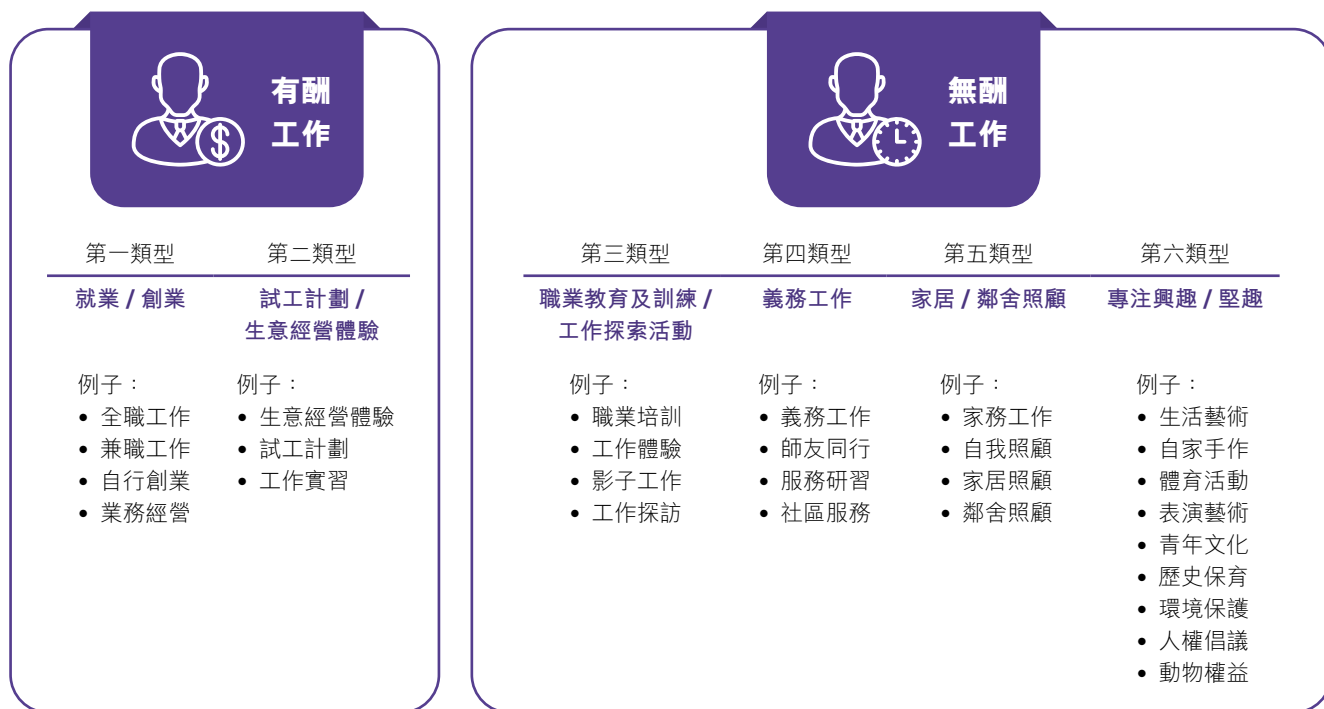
有酬
工作

第一類型

就業 / 創業

例子：
• 全職工作
• 兼職工作
• 自行創業
• 業務經營

第二類型

試工計劃 / 生意經營體驗

例子：
• 生意經營體驗
• 試工計劃
• 工作實習

無酬
工作

第三類型

職業教育及訓練 / 工作探索活動

例子：
• 職業培訓
• 工作體驗
• 影子工作
• 工作探訪

第四類型

義務工作

例子：
• 義務工作
• 師友同行
• 服務研習
• 社區服務

第五類型

家居 / 鄰舍照顧

例子：
• 家務工作
• 自我照顧
• 家居照顧
• 鄰舍照顧

第六類型

專注興趣 / 堅趣

例子：
• 生活藝術
• 自家手作
• 體育活動
• 表演藝術
• 青年文化
• 歷史保育
• 環境保護
• 人權倡議
• 動物權益